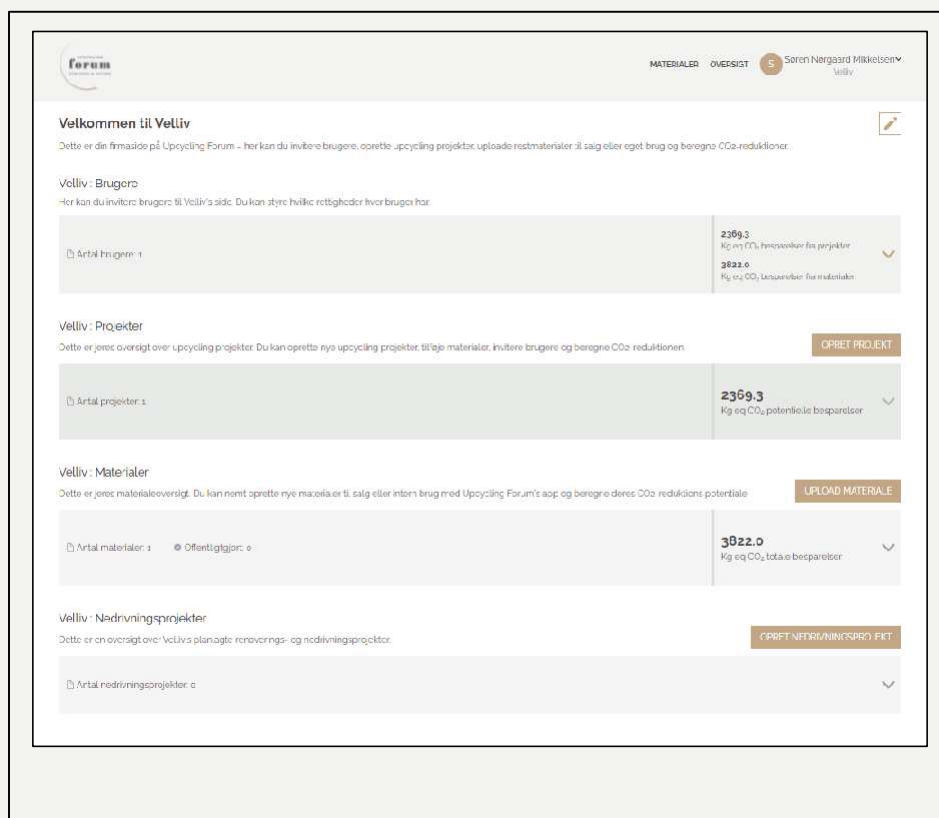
forum

MATERIALER OVERSIGT S Søren Nørgaard Mikkelsen Velliv

Velkommen til Velliv

Dette er din firmaside på Upcycling Forum - her kan du invitere brugere, oprette upcycling projekter, uploade restmaterialer til salg eller eget brug og beregne CO2-reduktioner.

Velliv : Brugere

Her kan du invitere brugere til Velliv's side. Du kan styre hvilke rettigheder hver bruger har.

Antal brugere: 1

2369.3
Kg eq $CO_2$ besparelser fra projekter
3822.0
Kg eq $CO_2$ besparelser fra materialer

Velliv : Projekter

Dette er jeres oversigt over upcycling projekter. Du kan oprette nye upcycling projekter, tilføje materialer, invitere brugere og beregne CO2 reduktionen.

OPRET PROJEKT

Antal projekter: 1

2369.3
Kg eq $CO_2$ potentielle besparelser

Velliv : Materialer

Dette er jeres materialeoversigt. Du kan nemt oprette nye materialer til salg eller intern brug med Upcycling Forum's app og beregne deres CO2 reduktions potentiale

UPLOAD MATERIALE

Antal materialer: 1   Offentliggjort: 0

3822.0
Kg eq $CO_2$ totale besparelser

Velliv : Nedrivningsprojekter

Dette er en oversigt over Velliv's planlagte renoverings- og nedrivningsprojekter.

OPRET NEDRIVNINGSPROJEKT

Antal nedrivningsprojekter: 0